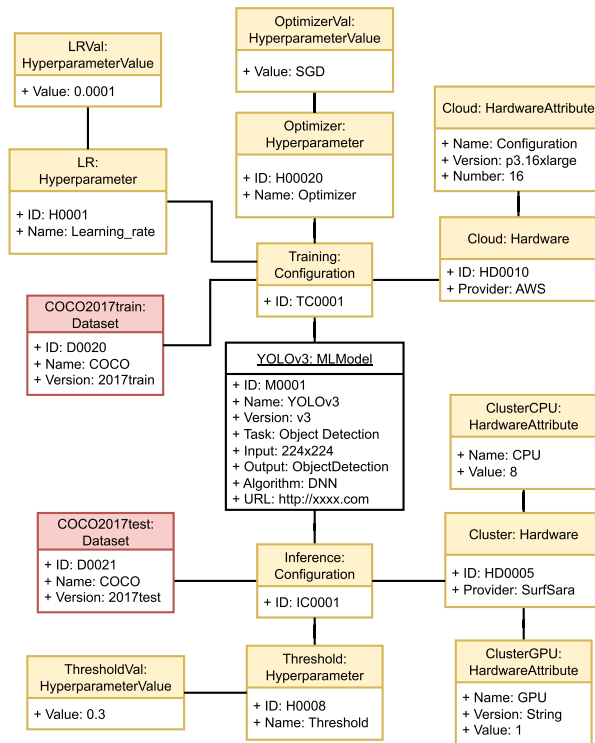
OptimizerVal:
HyperparameterValue

+ Value: SGD

LRVal:
HyperparameterValue

+ Value: 0.0001

Optimizer:
Hyperparameter

+ ID: H00020
+ Name: Optimizer

Cloud: HardwareAttribute

+ Name: Configuration
+ Version: p3.16xlarge
+ Number: 16

LR:
Hyperparameter

+ ID: H0001
+ Name: Learning_rate

Training:
Configuration

+ ID: TC0001

Cloud: Hardware

+ ID: HD0010
+ Provider: AWS

COCO2017train:
Dataset

+ ID: D0020
+ Name: COCO
+ Version: 2017train

YOLOv3: MLModel

+ ID: M0001
+ Name: YOLOv3
+ Version: v3
+ Task: Object Detection
+ Input: 224x224
+ Output: ObjectDetection
+ Algorithm: DNN
+ URL: http://xxxx.com

ClusterCPU:
HardwareAttribute

+ Name: CPU
+ Value: 8

COCO2017test:
Dataset

+ ID: D0021
+ Name: COCO
+ Version: 2017test

Inference:
Configuration

+ ID: IC0001

Cluster: Hardware

+ ID: HD0005
+ Provider: SurfSara

ThresholdVal:
HyperparameterValue

+ Value: 0.3

Threshold:
Hyperparameter

+ ID: H0008
+ Name: Threshold

ClusterGPU:
HardwareAttribute

+ Name: GPU
+ Version: String
+ Value: 1